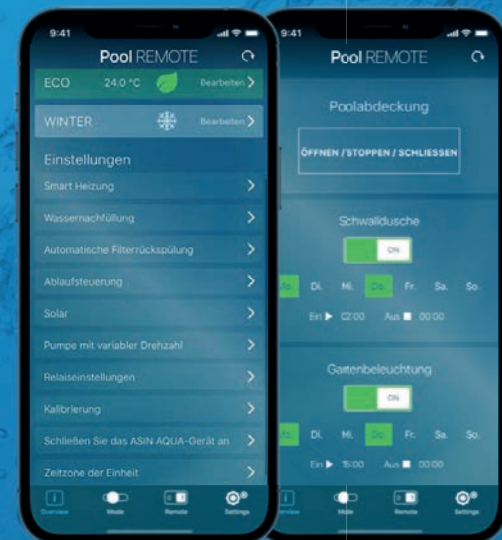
9:41

Pool REMOTE

ECO 24.0 °C Bearbeiten >

WINTER Bearbeiten >

Einstellungen

Smart Heizung >

Wassernachfüllung >

Automatische Filterrückspülung >

Ablaufsteuerung >

Solar >

Pumpe mit variabler Drehzahl >

Relaiseinstellungen >

Kalibrierung >

Schließen Sie das ASIN AQUA-Gerät an >

Zeitzone der Einheit >

Overview Mode Remote Settings

9:41

Pool REMOTE

Poolabdeckung

ÖFFNEN / STOPPEN / SCHLIESSEN

Schwalldusche

ON

Mo. Di. Mi. Do. Fr. Sa. So.

Ein ▶ 02:00 Aus ■ 00:00

Gartenbeleuchtung

ON

Mo. Di. Mi. Do. Fr. Sa. So.

Ein ▶ 15:00 Aus ■ 00:00

Overview Mode Remote Settings